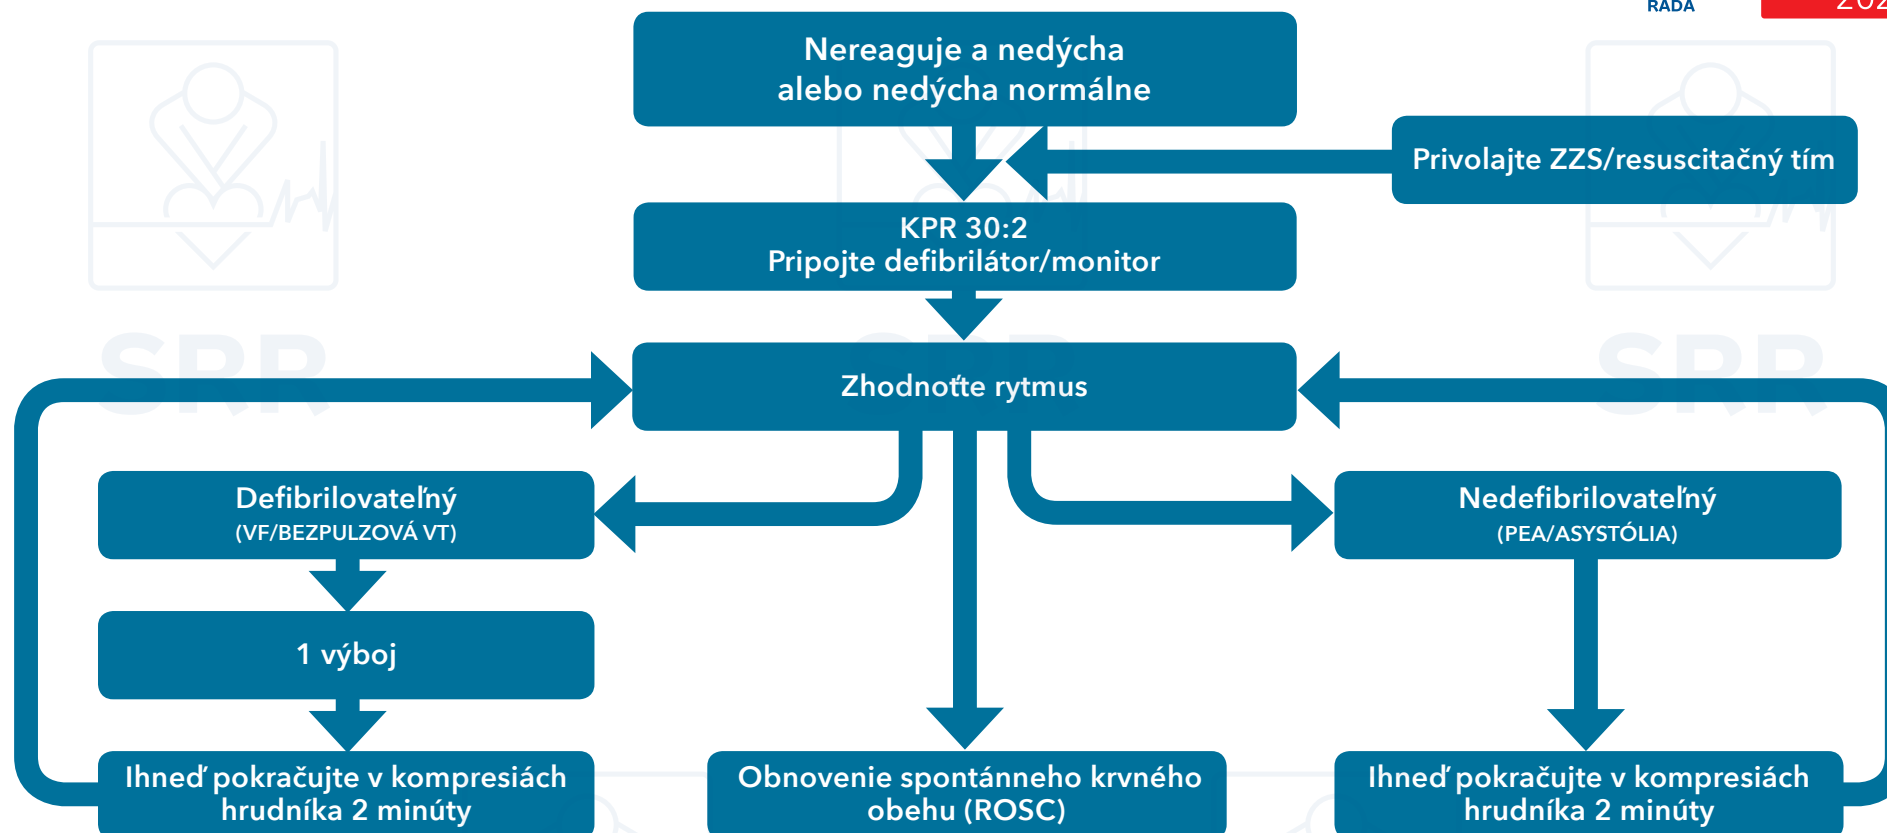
RADA

202

Nereaguje a nedýcha alebo nedýcha normálne

Privolajte ZZS/resuscitačný tím

KPR 30:2
Pripojte defibrilátor/monitor

Zhodnoťte rytmus

Defibrilovateľný
(VF/BEZPULZOVÁ VT)

Nedefibrilovateľný
(PEA/ASYSTÓLIA)

1 výboj

Ihneď pokračujte v kompresiách hrudníka 2 minúty

Obnovenie spontánneho krvného obehu (ROSC)

Ihneď pokračujte v kompresiách hrudníka 2 minúty